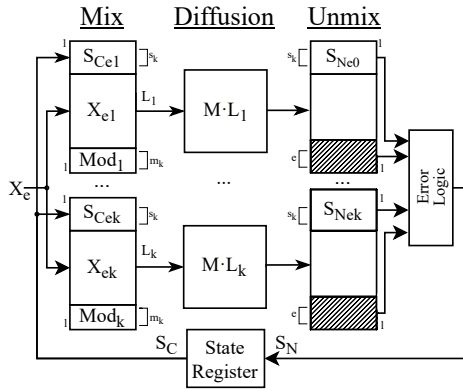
Mix Diffusion Unmix

1 $S_{Ce1}$ $s_k$
$X_{e1}$ $L_1$
1 $Mod_1$ $m_k$
...
1 $S_{Cek}$ $s_k$
$X_{ek}$ $L_k$
1 $Mod_k$ $m_k$

$X_e$

$M{\cdot}L_1$
...
$M{\cdot}L_k$

$s_k$ $S_{Ne0}$
e 1
...
$s_k$ $S_{Nek}$
e 1

Error Logic

$S_C$ State Register $S_N$